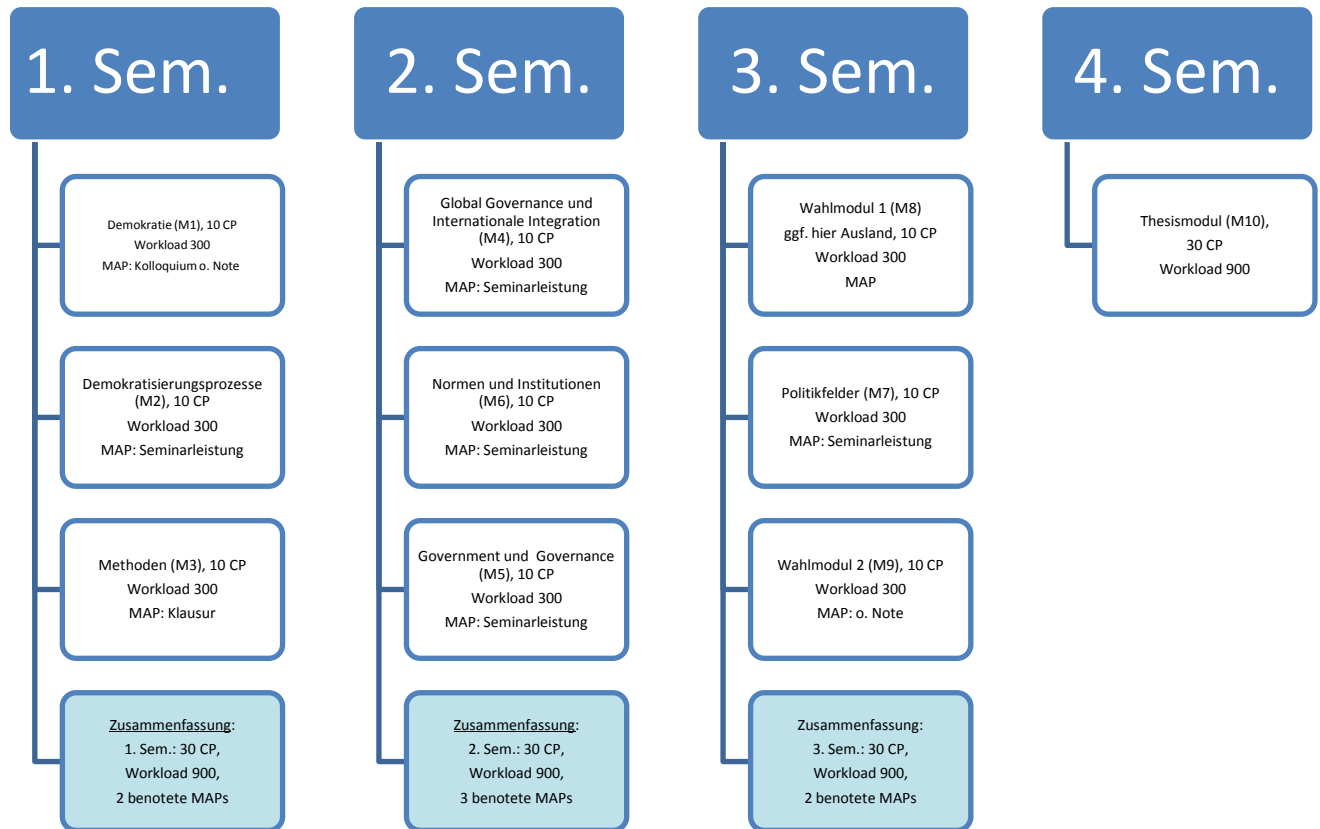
1. Sem.

Demokratie (M1), 10 CP
Workload 300
MAP: Kolloquium o. Note

Demokratisierungsprozesse (M2), 10 CP
Workload 300
MAP: Seminarleistung

Methoden (M3), 10 CP
Workload 300
MAP: Klausur

Zusammenfassung:
1. Sem.: 30 CP,
Workload 900,
2 benotete MAPs

2. Sem.

Global Governance und Internationale Integration (M4), 10 CP
Workload 300
MAP: Seminarleistung

Normen und Institutionen (M6), 10 CP
Workload 300
MAP: Seminarleistung

Government und Governance (M5), 10 CP
Workload 300
MAP: Seminarleistung

Zusammenfassung:
2. Sem.: 30 CP,
Workload 900,
3 benotete MAPs

3. Sem.

Wahlmodul 1 (M8)
ggf. hier Ausland, 10 CP
Workload 300
MAP

Politikfelder (M7), 10 CP
Workload 300
MAP: Seminarleistung

Wahlmodul 2 (M9), 10 CP
Workload 300
MAP: o. Note

Zusammenfassung:
3. Sem.: 30 CP,
Workload 900,
2 benotete MAPs

4. Sem.

Thesismodul (M10),
30 CP
Workload 900